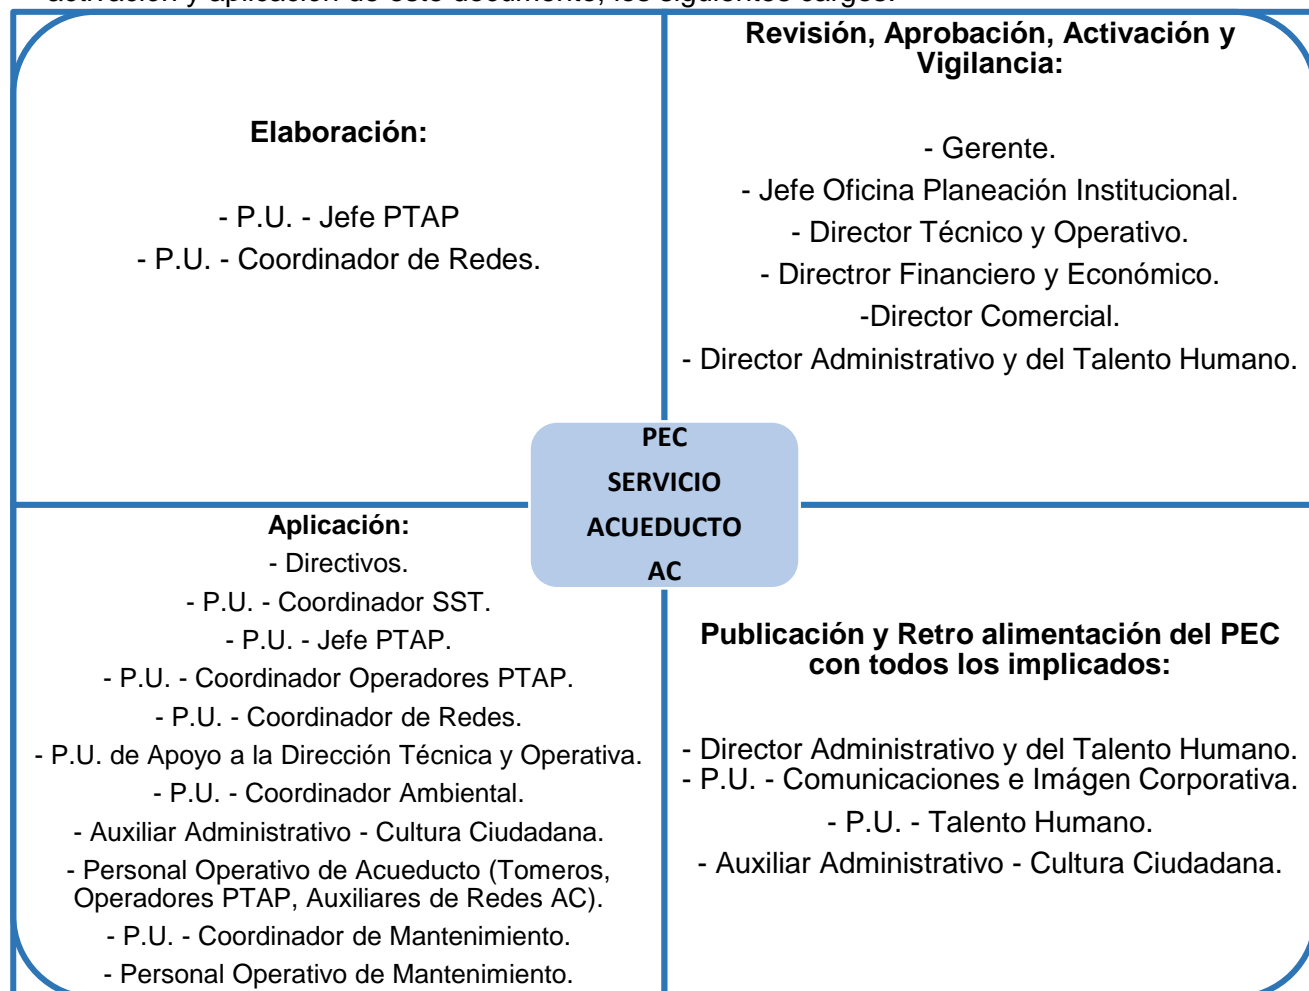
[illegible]

Elaboración:

- P.U. - Jefe PTAP
- P.U. - Coordinador de Redes.

Revisión, Aprobación, Activación y Vigilancia:

- Gerente.
- Jefe Oficina Planeación Institucional.
- Director Técnico y Operativo.
- Directror Financiero y Económico.
-Director Comercial.
- Director Administrativo y del Talento Humano.

PEC
SERVICIO
ACUEDUCTO
AC

Aplicación:
- Directivos.
- P.U. - Coordinador SST.
- P.U. - Jefe PTAP.
- P.U. - Coordinador Operadores PTAP.
- P.U. - Coordinador de Redes.
- P.U. de Apoyo a la Dirección Técnica y Operativa.
- P.U. - Coordinador Ambiental.
- Auxiliar Administrativo - Cultura Ciudadana.
- Personal Operativo de Acueducto (Tomeros, Operadores PTAP, Auxiliares de Redes AC).
- P.U. - Coordinador de Mantenimiento.
- Personal Operativo de Mantenimiento.

Publicación y Retro alimentación del PEC con todos los implicados:

- Director Administrativo y del Talento Humano.
- P.U. - Comunicaciones e Imágen Corporativa.
- P.U. - Talento Humano.
- Auxiliar Administrativo - Cultura Ciudadana.